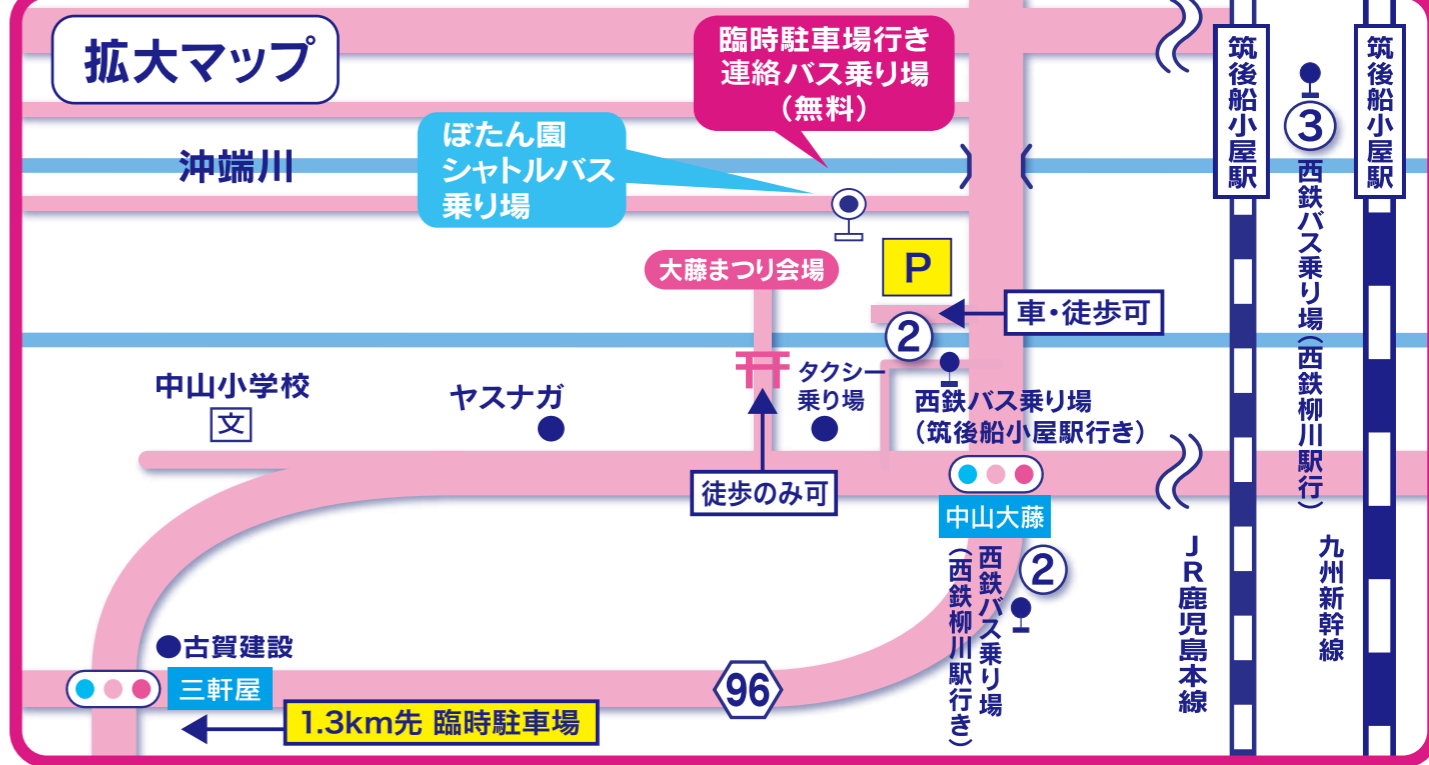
拡大マップ

臨時駐車場行き
連絡バス乗り場
（無料）

ぼたん園
シャトルバス
乗り場

沖端川

筑後船小屋駅

③
西鉄バス乗り場（西鉄柳川駅行）

筑後船小屋駅

大藤まつり会場

P

車・徒歩可

②

中山小学校
文

ヤスナガ

タクシー乗り場

西鉄バス乗り場
（筑後船小屋駅行き）

徒歩のみ可

中山大藤

②
西鉄バス乗り場
（西鉄柳川駅行き）

JR鹿児島本線

九州新幹線

古賀建設

三軒屋

96

1.3km先 臨時駐車場